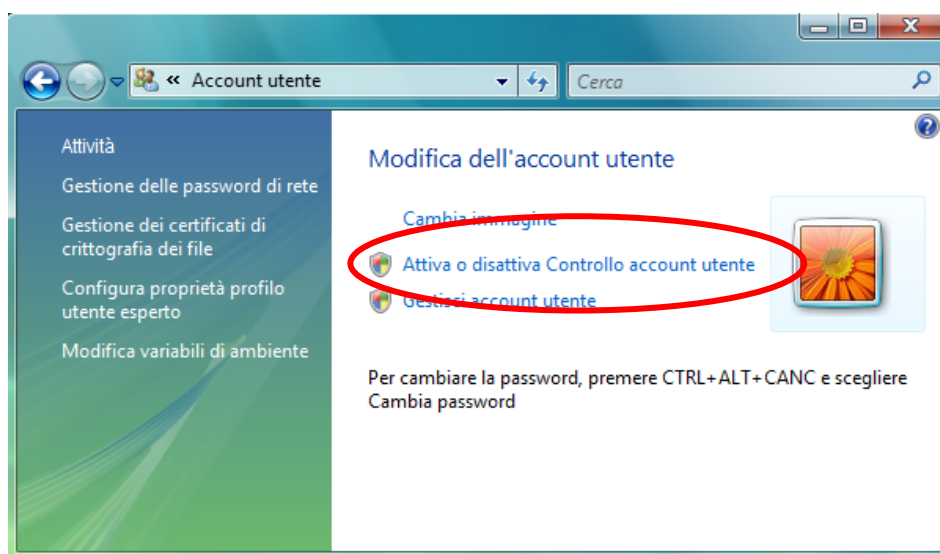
« Account utente

Cerca

Attività

Gestione delle password di rete

Gestione dei certificati di crittografia dei file

Configura proprietà profilo utente esperto

Modifica variabili di ambiente

Modifica dell'account utente

Cambia immagine

Attiva o disattiva Controllo account utente

Gestisci account utente

Per cambiare la password, premere CTRL+ALT+CANC e scegliere Cambia password